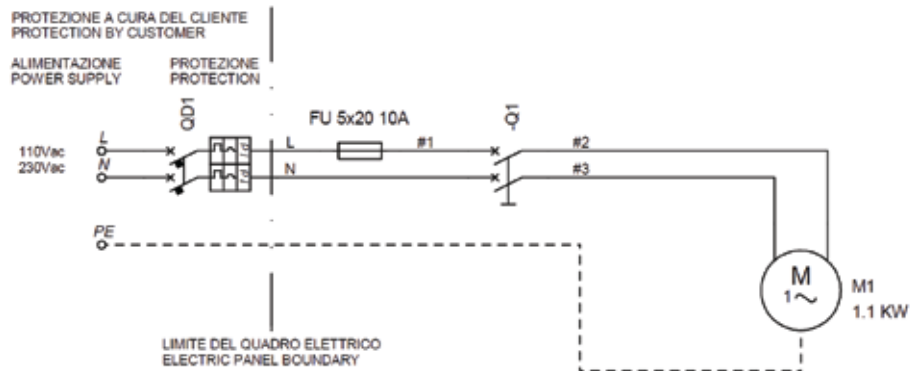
PROTEZIONE A CURA DEL CLIENTE
PROTECTION BY CUSTOMER

ALIMENTAZIONE
POWER SUPPLY

PROTEZIONE
PROTECTION

QD1

FU 5x20 10A

-Q1

110Vac
230Vac

L
N

L
N

#1

#2
#3

PE

M
$1\sim$

M1
1.1 KW

LIMITE DEL QUADRO ELETTRICO
ELECTRIC PANEL BOUNDARY